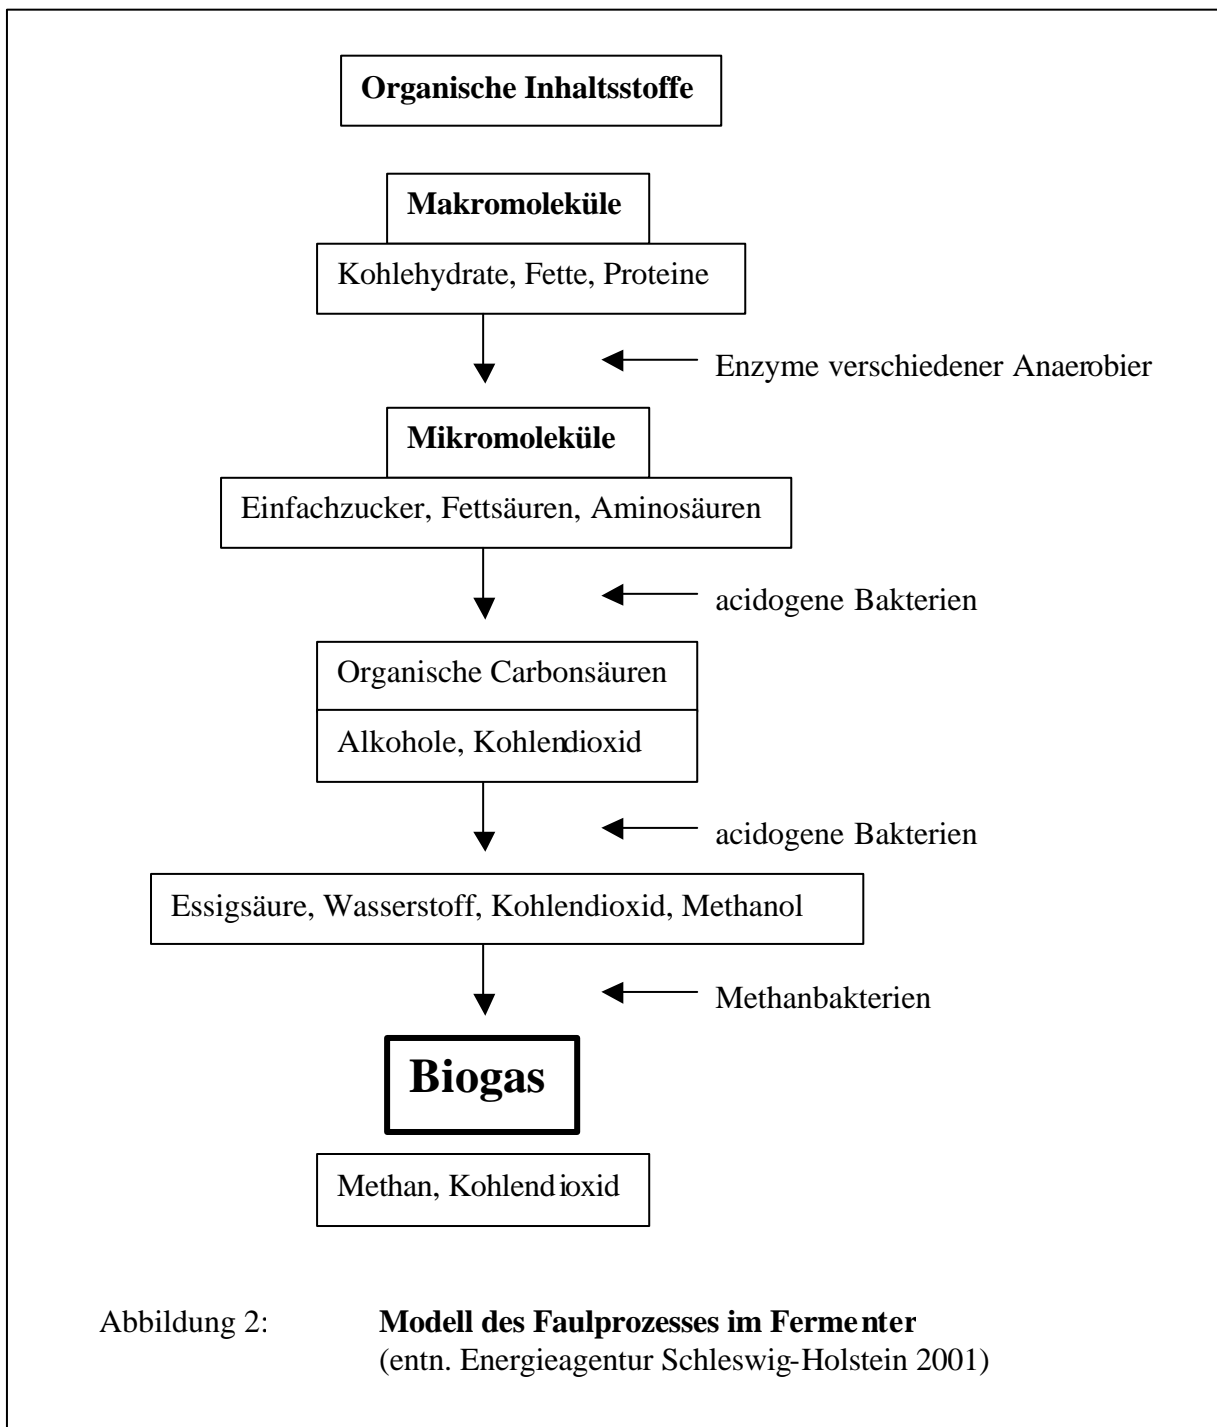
Organische Inhaltsstoffe

Makromoleküle

Kohlehydrate, Fette, Proteine

Enzyme verschiedener Anaerobier

Mikromoleküle

Einfachzucker, Fettsäuren, Aminosäuren

acidogene Bakterien

Organische Carbonsäuren

Alkohole, Kohlendioxid

acidogene Bakterien

Essigsäure, Wasserstoff, Kohlendioxid, Methanol

Methanbakterien

Biogas

Methan, Kohlendioxid

Abbildung 2: Modell des Faulprozesses im Fermenter
(entn. Energieagentur Schleswig-Holstein 2001)